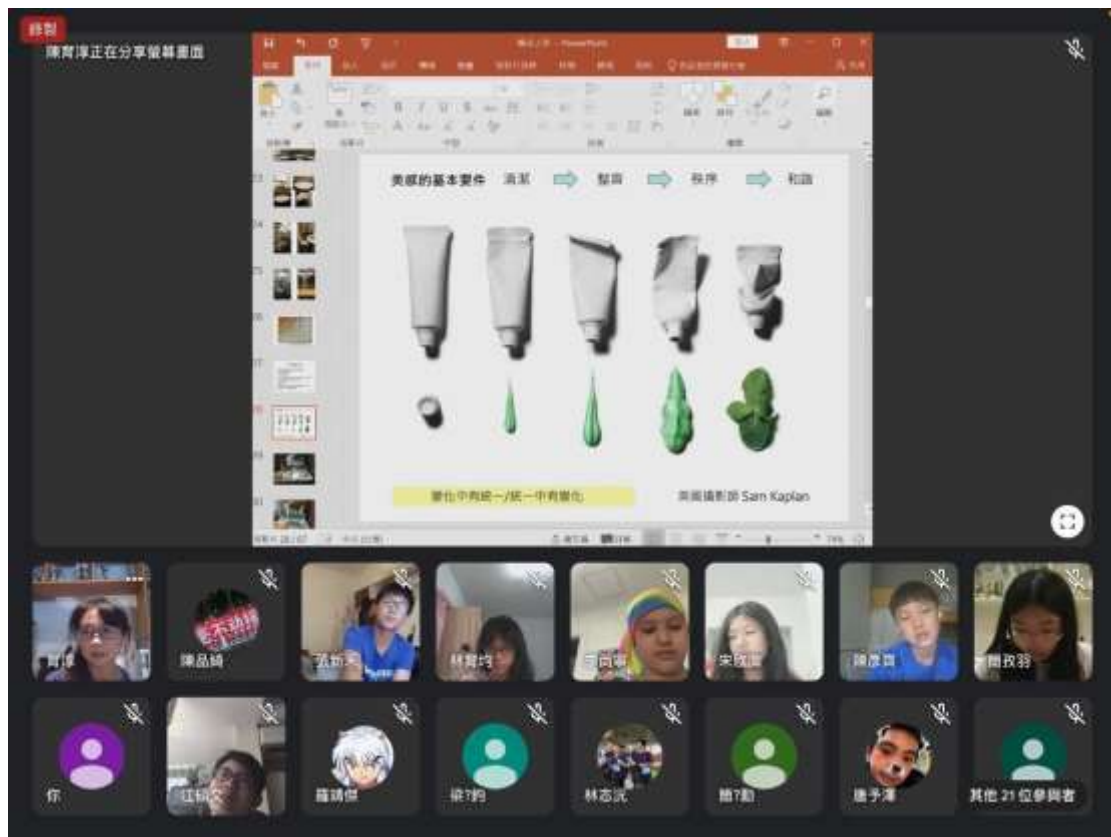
錄製

陳育淳正在分享螢幕畫面

美感的基本要件　清潔　整齊　秩序　和諧

變化中有統一/統一中有變化

美國攝影師 Sam Kaplan

育淳

陳品綺

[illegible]

林育均

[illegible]

宋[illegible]

陳彥霖

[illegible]

你

江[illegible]

羅靖傑

梁?鈞

林志沅

簡?勳

唐予澤

其他 21 位參與者